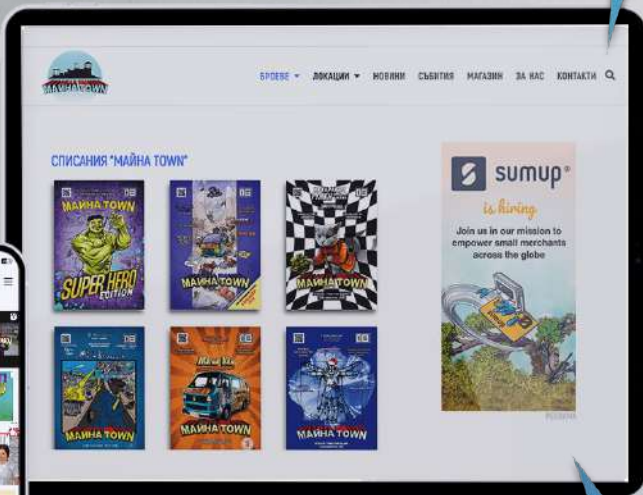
МАЙНА TOWN

БРОЕВЕ ▾ ЛОКАЦИИ ▾ НОВИНИ СЪБИТИЯ МАГАЗИН ЗА НАС КОНТАКТИ

СПИСАНИЯ "МАЙНА TOWN"

МАЙНА TOWN
SUPER HERO EDITION

МАЙНА TOWN

МАЙНА TOWN

МАЙНА TOWN

МАЙНА TOWN

МАЙНА TOWN

sumup®
is hiring
Join us in our mission to empower small merchants across the globe